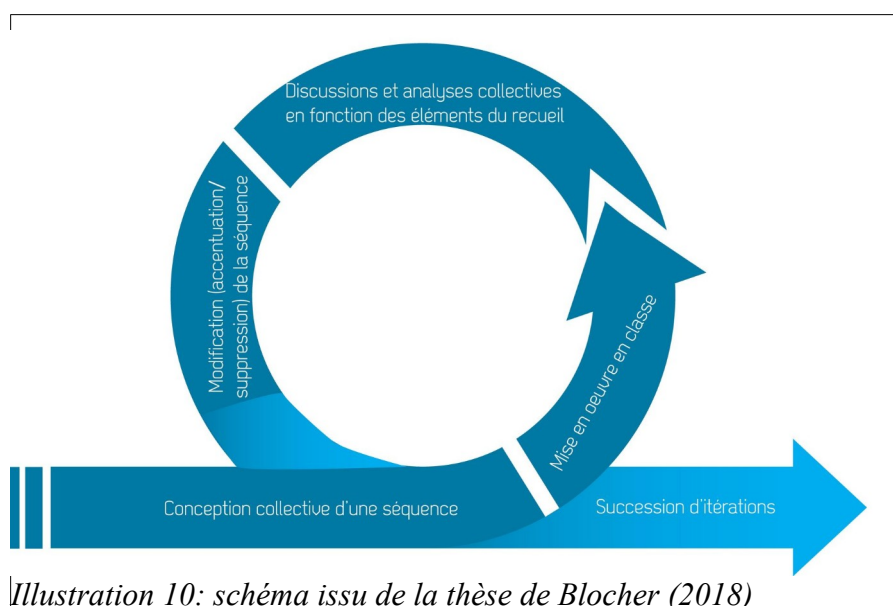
Discussions et analyses collectives en fonction des éléments du recueil

Modification (accentuation/ suppression) de la séquence

Mise en oeuvre en classe

Conception collective d'une séquence

Succession d'itérations

Illustration 10: schéma issu de la thèse de Blocher (2018)